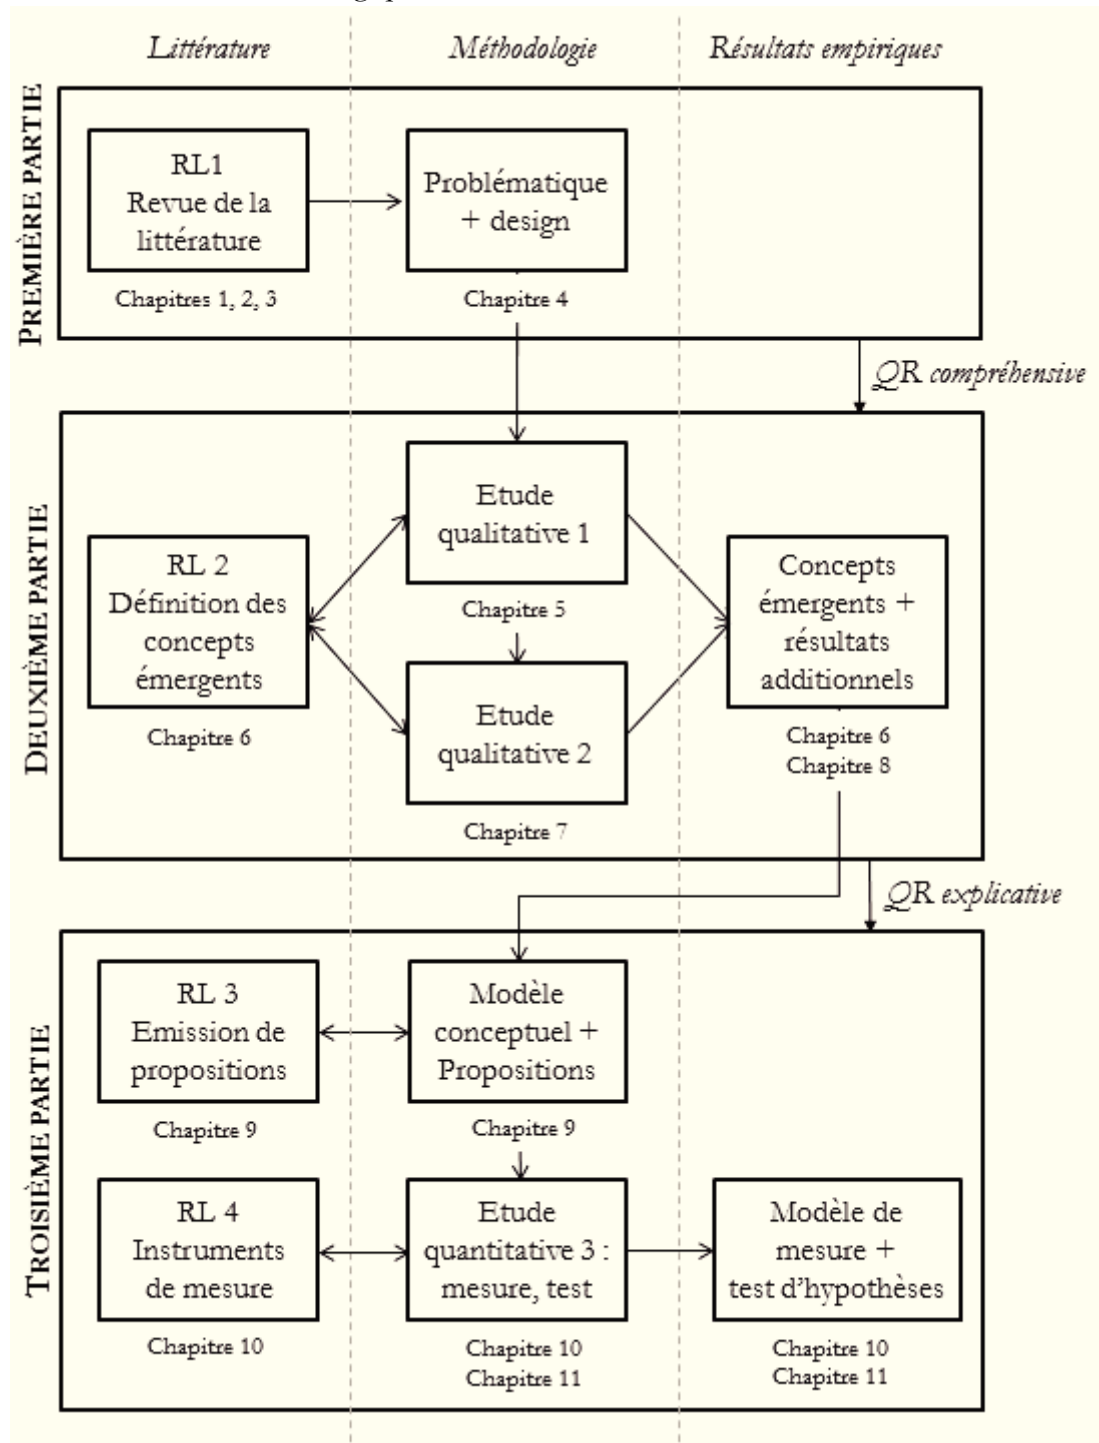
Littérature

Méthodologie

Résultats empiriques

PREMIÈRE PARTIE

RL1
Revue de la littérature

Chapitres 1, 2, 3

Problématique + design

Chapitre 4

QR compréhensive

DEUXIÈME PARTIE

Etude qualitative 1

Chapitre 5

RL 2
Définition des concepts émergents

Chapitre 6

Concepts émergents + résultats additionnels

Etude qualitative 2

Chapitre 6
Chapitre 8

Chapitre 7

QR explicative

TROISIÈME PARTIE

RL 3
Emission de propositions

Chapitre 9

Modèle conceptuel + Propositions

Chapitre 9

RL 4
Instruments de mesure

Chapitre 10

Etude quantitative 3 : mesure, test

Chapitre 10
Chapitre 11

Modèle de mesure + test d'hypothèses

Chapitre 10
Chapitre 11